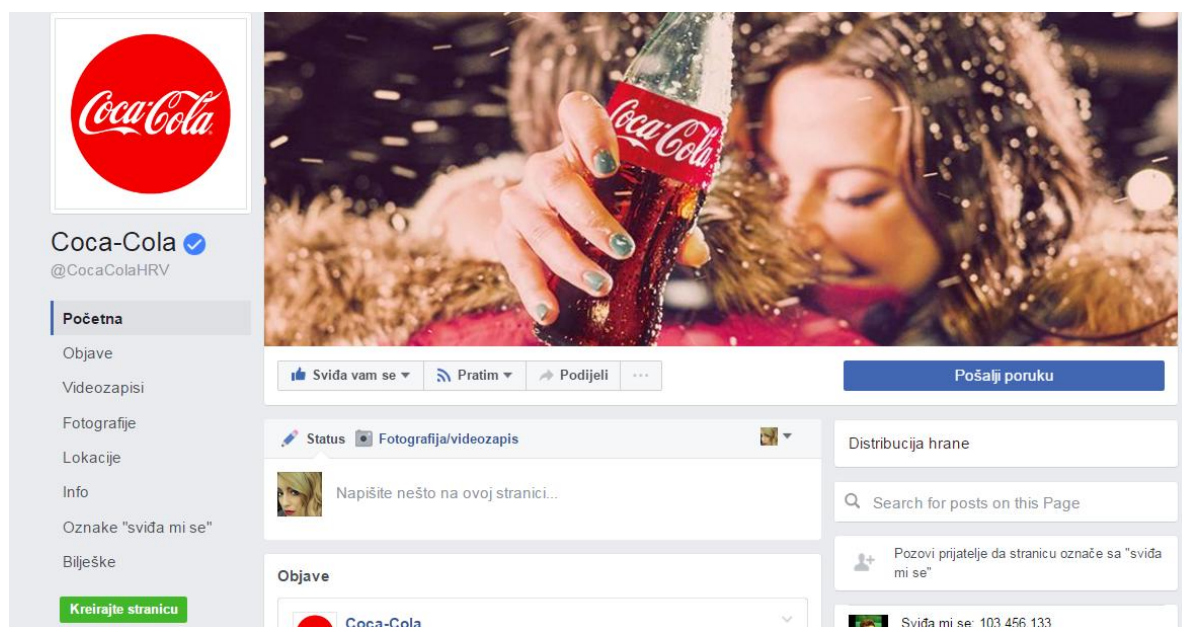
Coca-Cola

Coca-Cola
@CocaColaHRV

Početna
Objave
Videozapisi
Fotografije
Lokacije
Info
Oznake "sviđa mi se"
Bilješke
Kreirajte stranicu

Coca-Cola

Sviđa vam se ▾
Pratim ▾
Podijeli
···
Pošalji poruku

Status
Fotografija/videozapis
Napišite nešto na ovoj stranici...

Distribucija hrane
Search for posts on this Page
Pozovi prijatelje da stranicu označe sa "sviđa mi se"
Sviđa mi se: 103 456 133

Objave
Coca-Cola